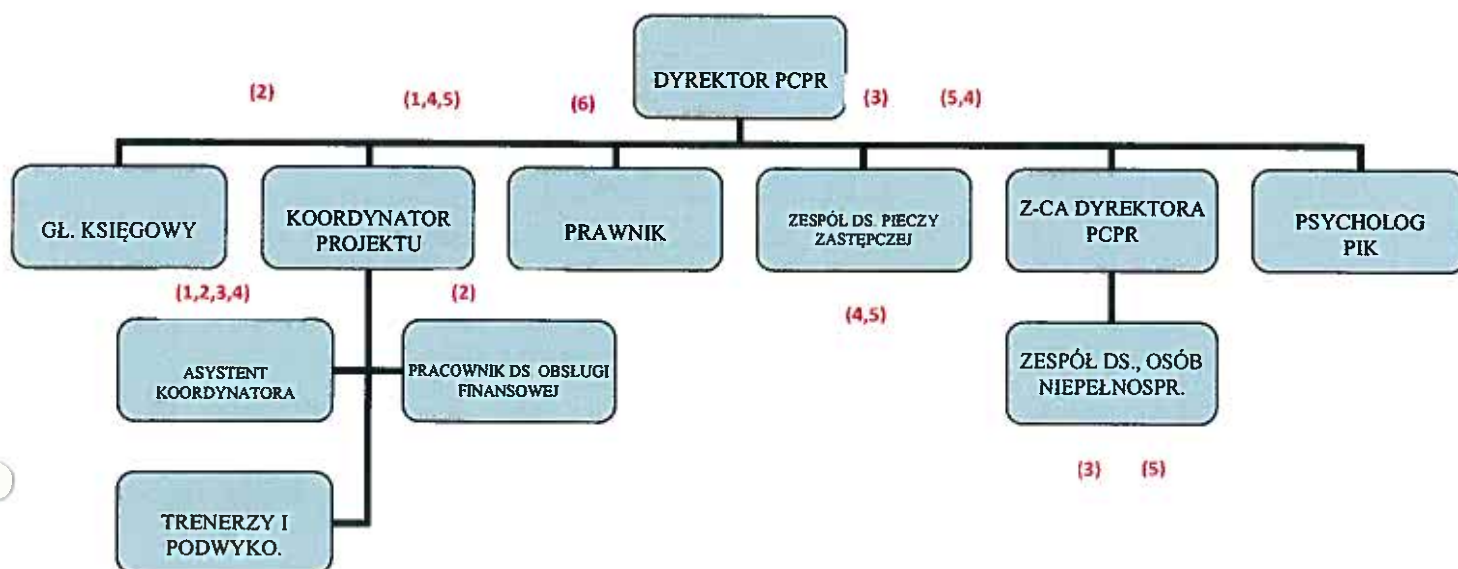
DYREKTOR PCPR

(2)

(1,4,5)

(6)

(3)

(5,4)

GŁ. KSIĘGOWY

KOORDYNATOR PROJEKTU

PRAWNIK

ZESPÓŁ DS. PIECZY ZASTĘPCZEJ

Z-CA DYREKTORA PCPR

PSYCHOLOG PIK

(1,2,3,4)

(2)

(4,5)

ASYSTENT KOORDYNATORA

PRACOWNIK DS. OBSŁUGI FINANSOWEJ

ZESPÓŁ DS., OSÓB NIEPEŁNOSPR.

(3)

(5)

TRENERZY I PODWYKO.